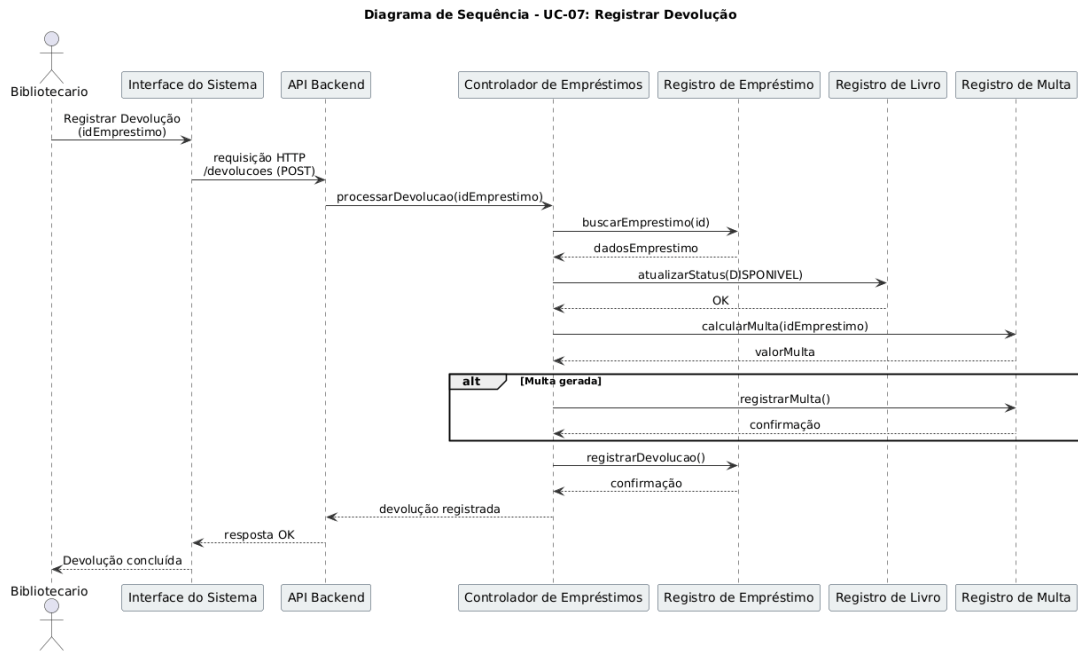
Diagrama de Sequência - UC-07: Registrar Devolução

Bibliotecario

Interface do Sistema

API Backend

Controlador de Empréstimos

Registro de Empréstimo

Registro de Livro

Registro de Multa

Registrar Devolução (idEmprestimo)

requisição HTTP /devolucoes (POST)

processarDevolucao(idEmprestimo)

buscarEmprestimo(id)

dadosEmprestimo

atualizarStatus(DISPONIVEL)

OK

calcularMulta(idEmprestimo)

valorMulta

alt [Multa gerada]

registrarMulta()

confirmação

registrarDevolucao()

confirmação

devolução registrada

resposta OK

Devolução concluída

Bibliotecario

Interface do Sistema

API Backend

Controlador de Empréstimos

Registro de Empréstimo

Registro de Livro

Registro de Multa